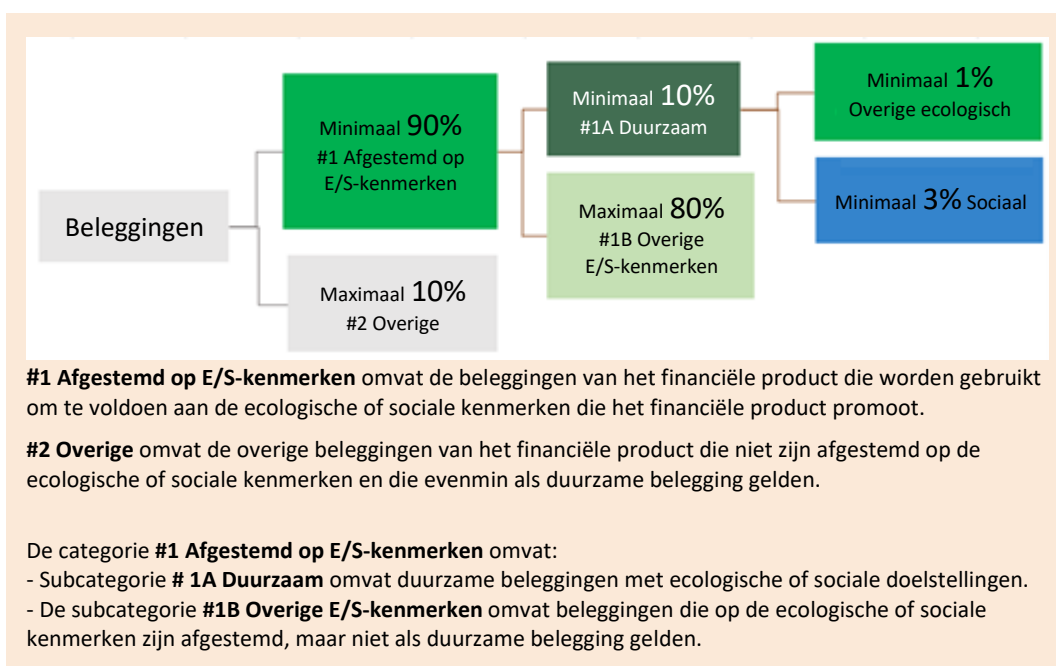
Beleggingen

Minimaal 90%
#1 Afgestemd op E/S-kenmerken

Maximaal 10%
#2 Overige

Minimaal 10%
#1A Duurzaam

Maximaal 80%
#1B Overige E/S-kenmerken

Minimaal 1%
Overige ecologisch

Minimaal 3% Sociaal

**#1 Afgestemd op E/S-kenmerken** omvat de beleggingen van het financiële product die worden gebruikt om te voldoen aan de ecologische of sociale kenmerken die het financiële product promoot.

**#2 Overige** omvat de overige beleggingen van het financiële product die niet zijn afgestemd op de ecologische of sociale kenmerken en die evenmin als duurzame belegging gelden.

De categorie **#1 Afgestemd op E/S-kenmerken** omvat:
- Subcategorie **# 1A Duurzaam** omvat duurzame beleggingen met ecologische of sociale doelstellingen.
- De subcategorie **#1B Overige E/S-kenmerken** omvat beleggingen die op de ecologische of sociale kenmerken zijn afgestemd, maar niet als duurzame belegging gelden.